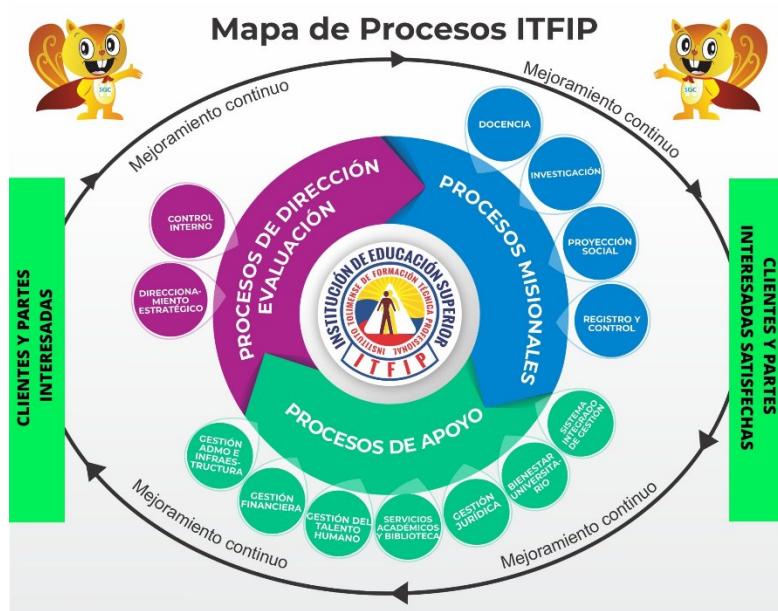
Mapa de Procesos ITFIP

SGC

SGC

Mejoramiento continuo

Mejoramiento continuo

CLIENTES Y PARTES INTERESADAS

PROCESOS DE DIRECCIÓN EVALUACIÓN

CONTROL INTERNO

DIRECCIONAMIENTO ESTRATÉGICO

PROCESOS MISIONALES

DOCENCIA

INVESTIGACIÓN

PROYECCIÓN SOCIAL

REGISTRO Y CONTROL

INSTITUCIÓN DE EDUCACIÓN SUPERIOR

INSTITUTO TOLIMENSE DE FORMACIÓN TÉCNICA PROFESIONAL

ITFIP

CLIENTES Y PARTES INTERESADAS SATISFECHAS

PROCESOS DE APOYO

GESTIÓN ADMO E INFRAESTRUCTURA

GESTIÓN FINANCIERA

GESTIÓN DEL TALENTO HUMANO

SERVICIOS ACADÉMICOS Y BIBLIOTECA

GESTIÓN JURÍDICA

BIENESTAR UNIVERSITARIO

SISTEMA INTEGRADO DE GESTIÓN

Mejoramiento continuo

Mejoramiento continuo